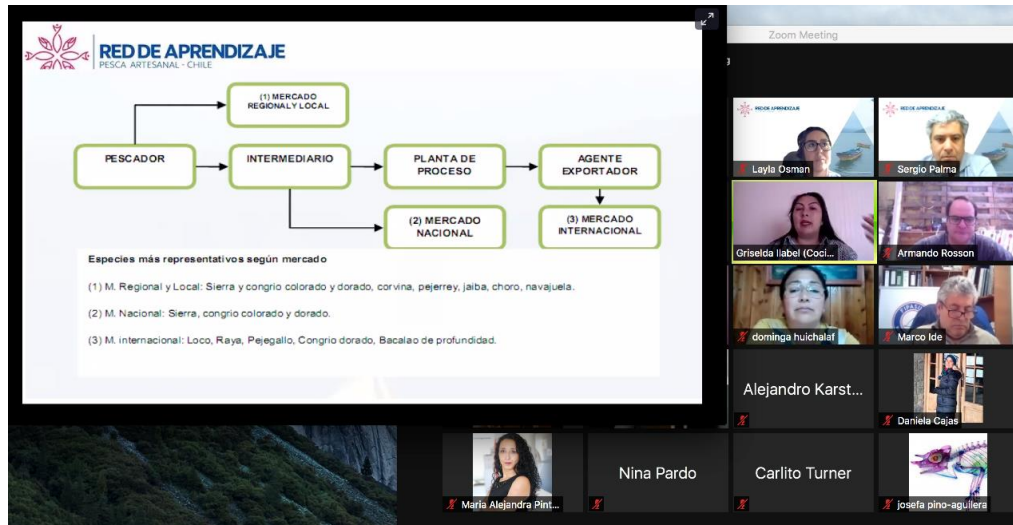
RED DE APRENDIZAJE
PESCA ARTESANAL - CHILE

(1) MERCADO REGIONAL Y LOCAL

PESCADOR

INTERMEDIARIO

PLANTA DE PROCESO

AGENTE EXPORTADOR

(2) MERCADO NACIONAL

(3) MERCADO INTERNACIONAL

Especies más representativos según mercado

(1) M. Regional y Local: Sierra y congrio colorado y dorado, corvina, pejerrey, jaiba, choro, navajuela.

(2) M. Nacional: Sierra, congrio colorado y dorado.

(3) M. internacional: Loco, Raya, Pejegallo, Congrio dorado, Bacalao de profundidad.

Zoom Meeting

RED DE APRENDIZAJE
Layla Osman
RED DE APRENDIZAJE
Sergio Palma
Griselda llabel (Coci...
Armando Rosson
dominga huichalaf
Marco Ide
Alejandro Karst...
Daniela Cajas
Maria Alejandra Pint...
Nina Pardo
Carlito Turner
josefa pino-aguilera